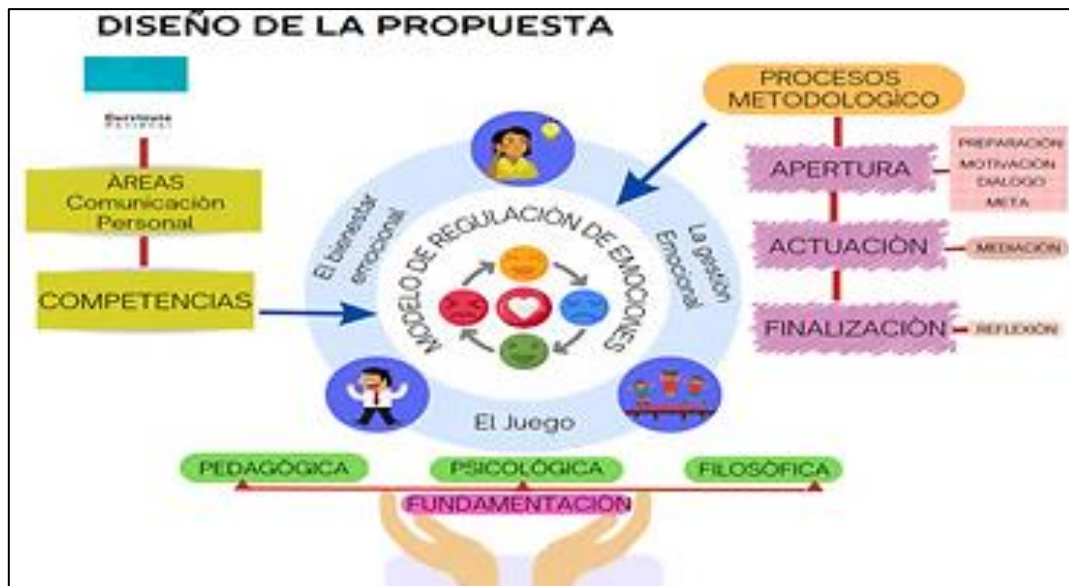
DISEÑO DE LA PROPUESTA

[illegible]

AREAS
Comunicación
Personal

COMPETENCIAS

PROCESOS
METODOLOGÍCO

APERTURA

PREPARACIÓN
MOTIVACIÓN
DIALOGO
META

ACTUACIÓN

MEDIACIÓN

FINALIZACIÓN

REFLEXIÓN

MODELO DE REGULACIÓN DE EMOCIONES

El bienestar emocional

La gestión Emocional

El Juego

PEDAGÓGICA

PSICOLÓGICA

FILOSÓFICA

FUNDAMENTACIÓN